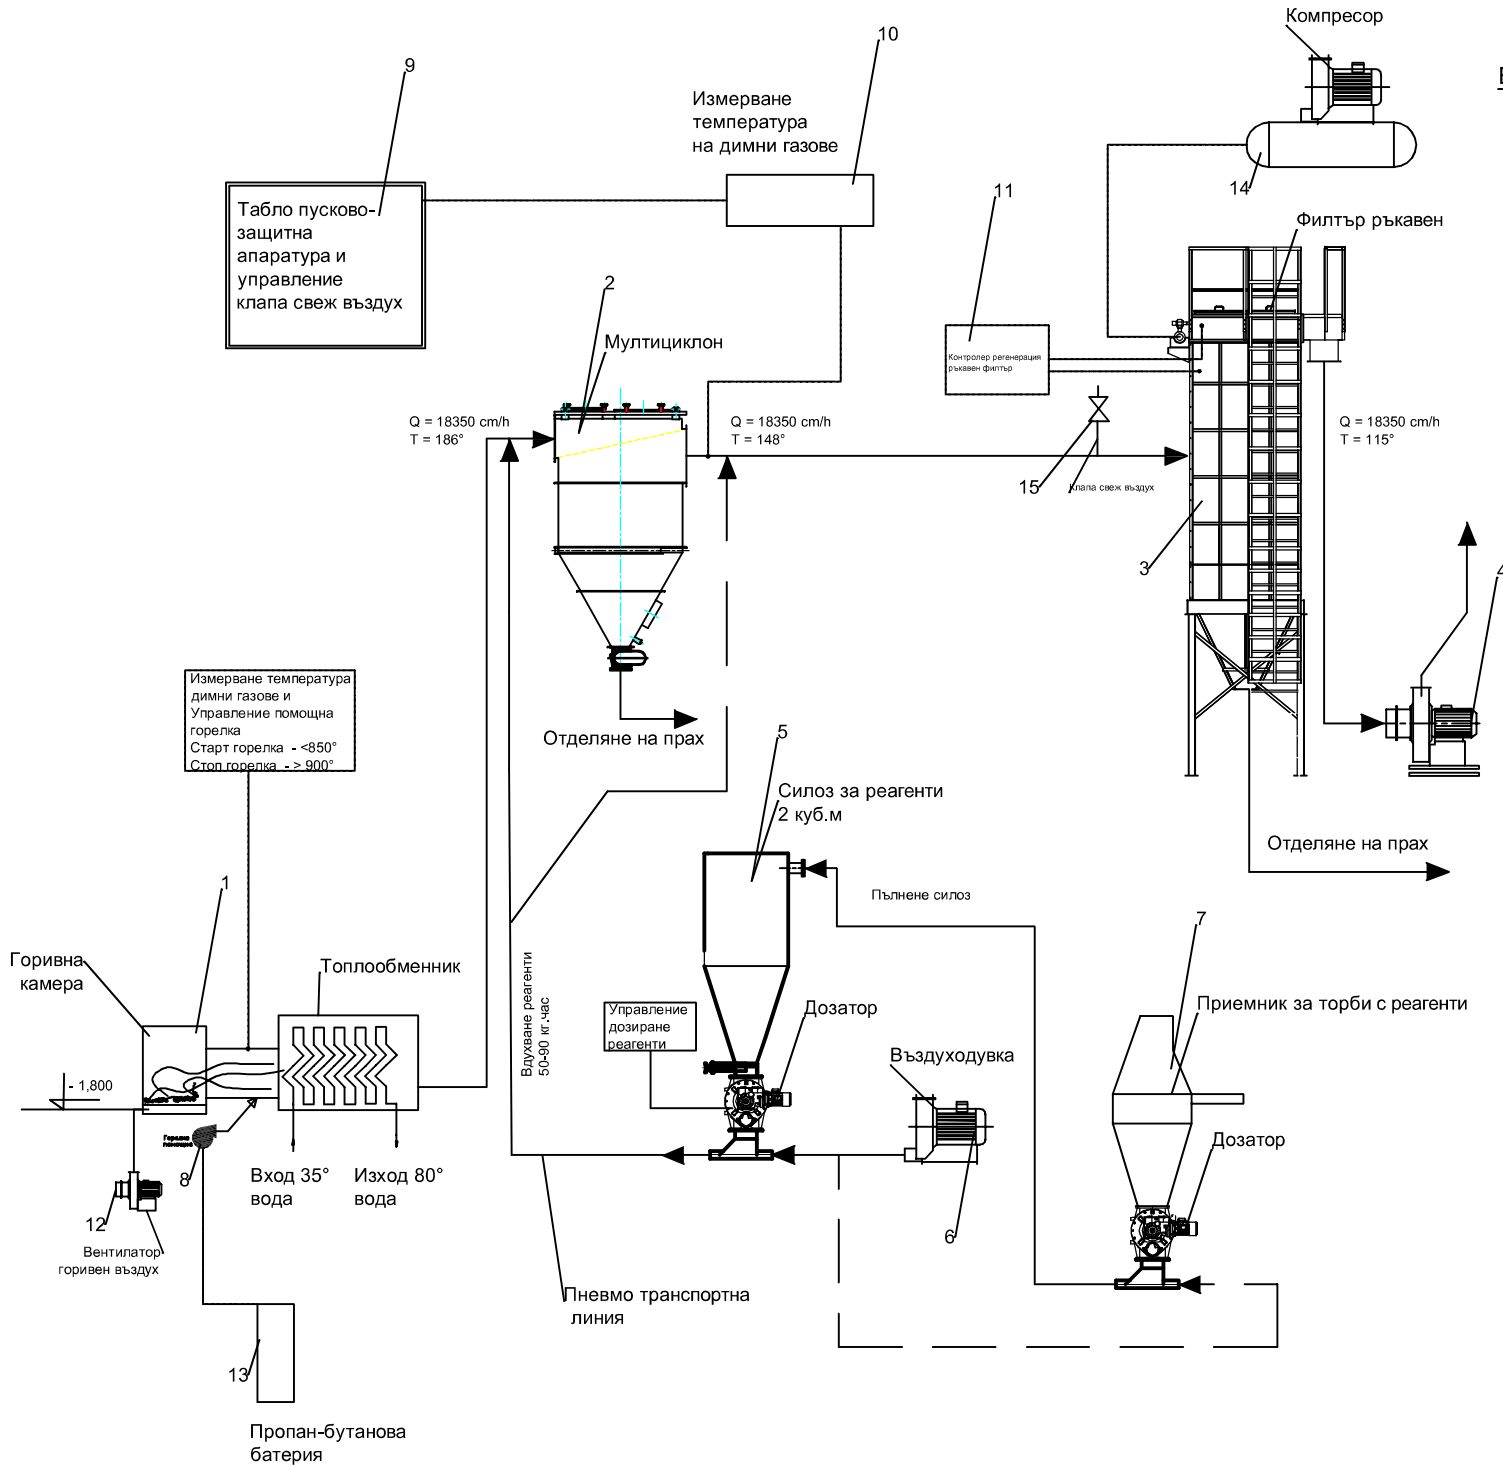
Компресор

10

Измерване температура на димни газове

9

Табло пусково-защитна апаратура и управление клапа свеж въздух

14

11

Филтър ръкавен

Контролер регенерация ръкавен филтър

2

Мултициклон

Q = 18350 cm/h
T = 186°

Q = 18350 cm/h
T = 148°

Q = 18350 cm/h
T = 115°

15

Клапа свеж въздух

3

4

Отделяне на прах

Измерване температура димни газове и Управление помощна горелка
Старт горелка - <850°
Стоп горелка - > 900°

5

Силоз за реагенти
2 куб.м

Отделяне на прах

Пълнене силоз

1

7

Горивна камера

Топлообменник

Вдухване реагенти 50-90 кг.час

Управление дозиране реагенти

Дозатор

Приемник за торби с реагенти

- 1,800

Въздуходувка

Горелка помощна

Дозатор

8

Вход 35° вода

Изход 80° вода

12

6

Вентилатор горивен въздух

Пневмо транспортна линия

13

Пропан-бутанова батерия